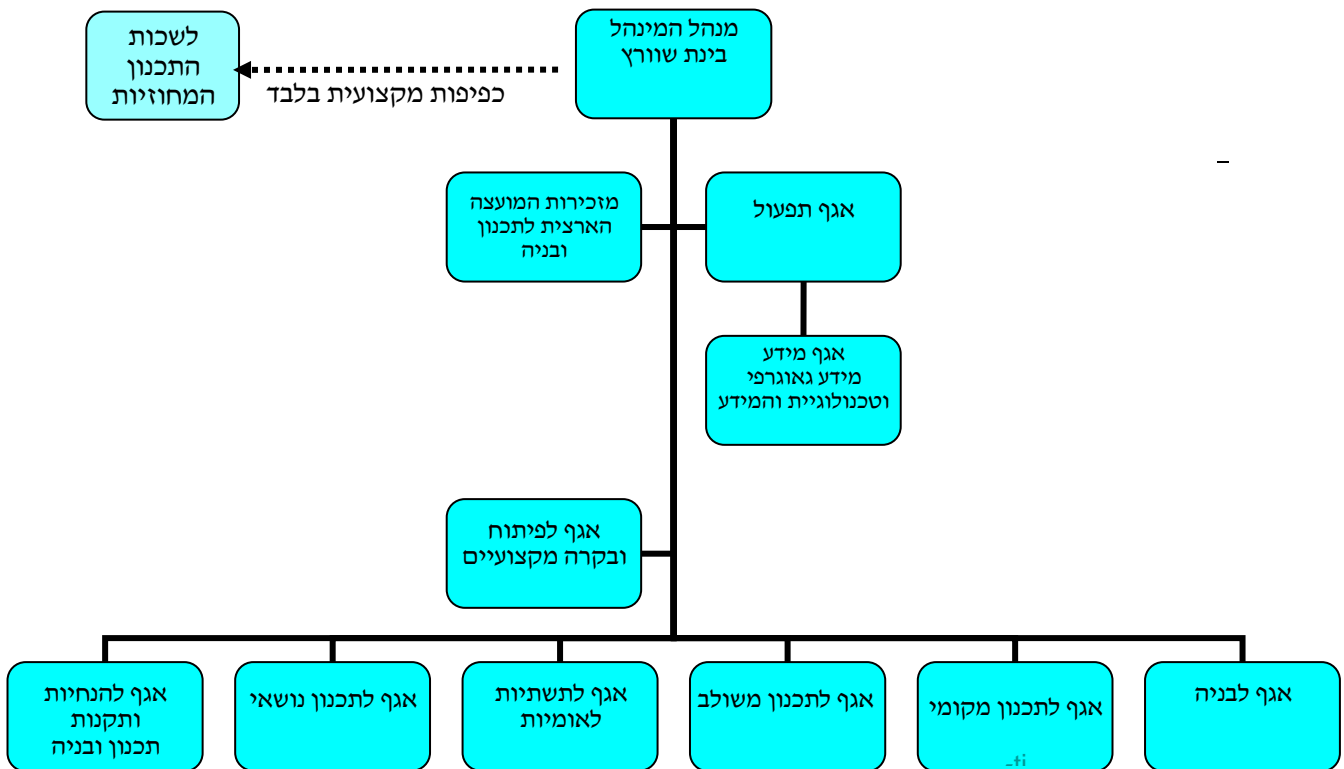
מנהל המינהל
בינת שוורץ

לשכות
התכנון
המחוזיות

כפיפות מקצועית בלבד

אגף תפעול

מזכירות המועצה
הארצית לתכנון
ובניה

אגף מידע
מידע גאוגרפי
וטכנולוגיית והמידע

אגף לפיתוח
ובקרה מקצועיים

אגף לבניה

אגף לתכנון מקומי

אגף לתכנון משולב

אגף לתשתיות
לאומיות

אגף לתכנון נושאי

אגף להנחיות
ותקנות
תכנון ובניה